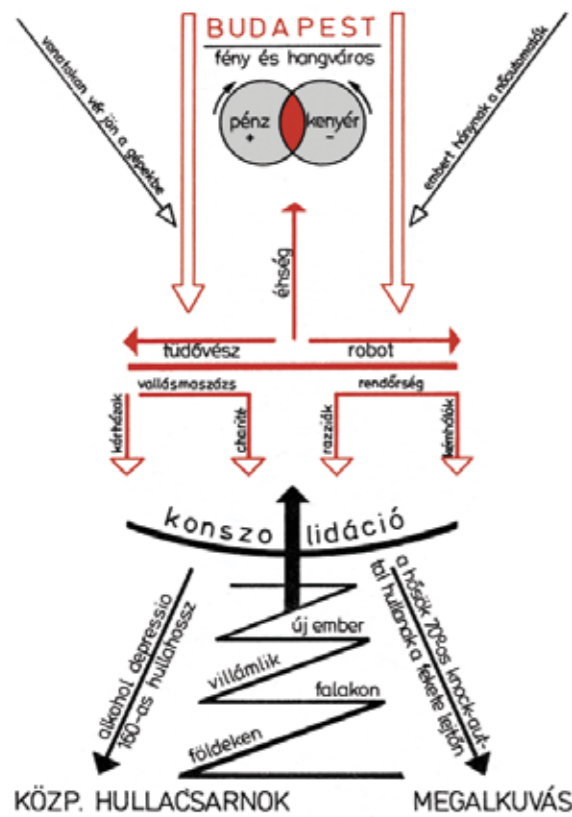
BUDAPEST
fény és hangváros

pénz
+

kenyér
−

vanatokon vér jön a gépekbe

ember hánynak a nőutomaták

éhség

tüdővész

robot

vallásmaszázs

rendőrség

kórházak

charité

razziák

lemhoták

konszo lidáció

alkohol depresszió 160-as hullahossz

a hősök 70%-os knock-aut-tal hullanak a fekete lépcsőn

új ember

villámlik

falakon

földeken

KÖZP. HULLACSARNOK

MEGALKUVÁS